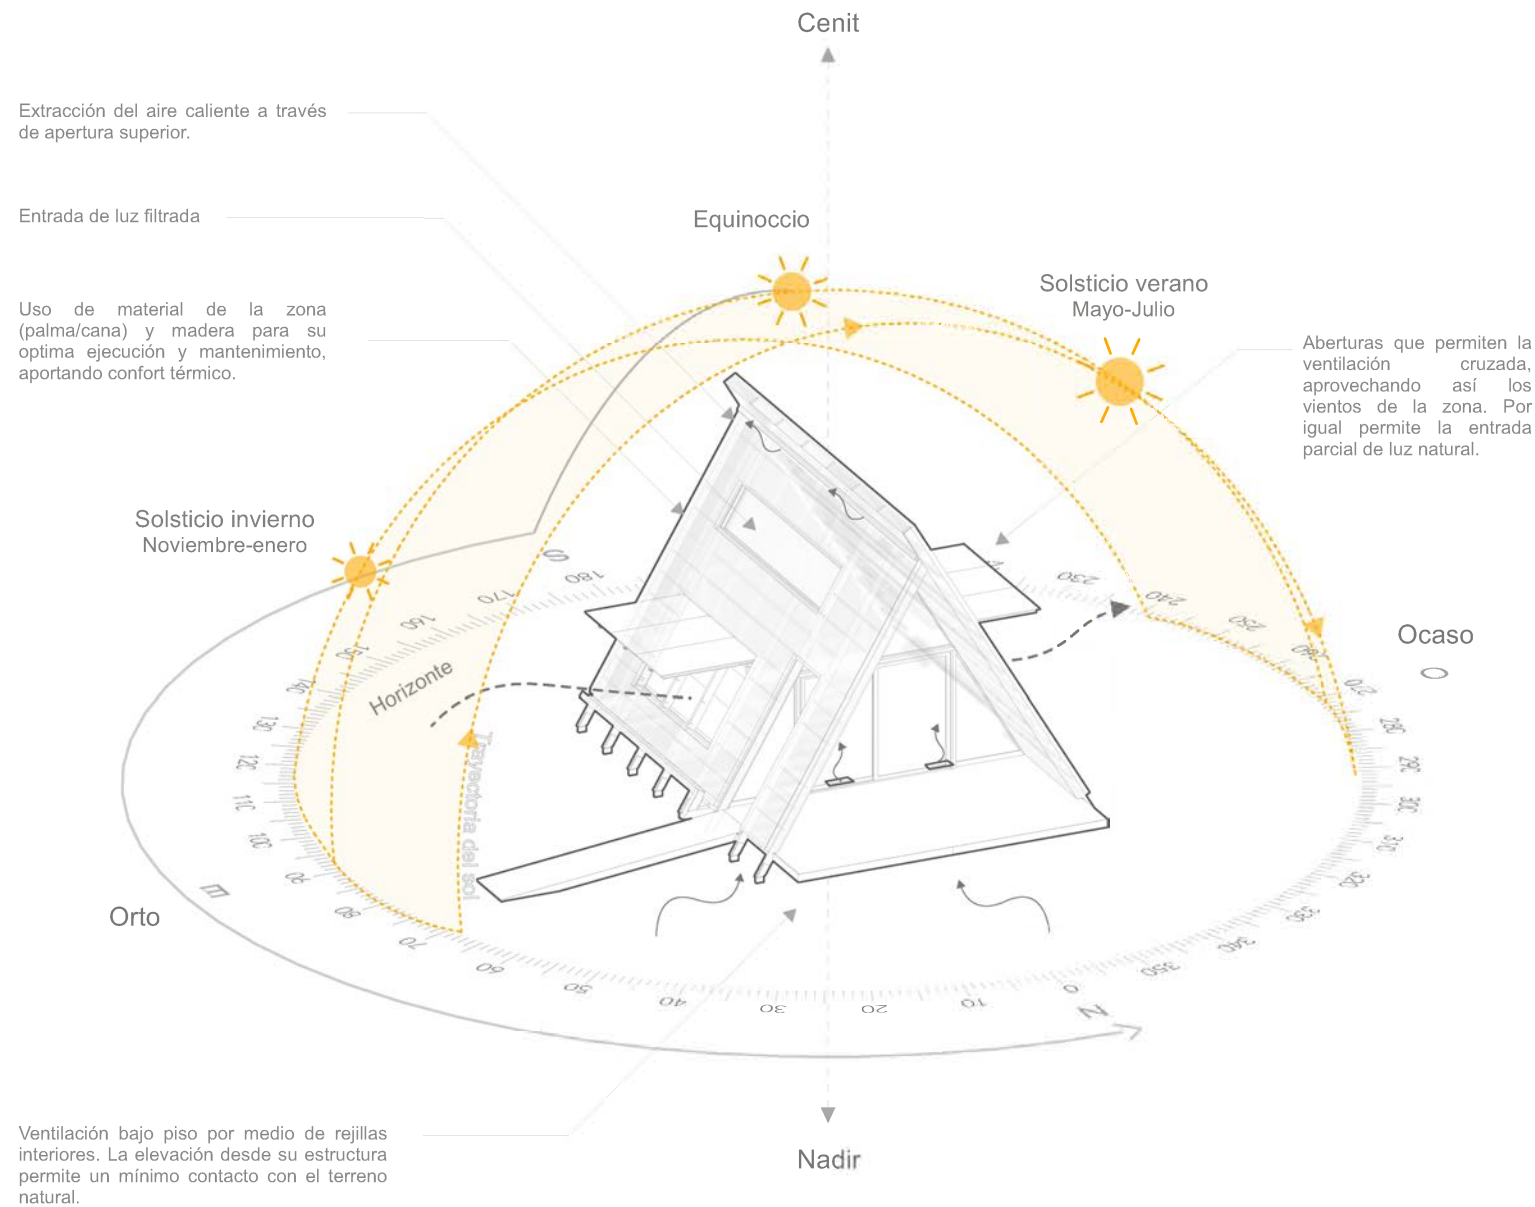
Cenit

Extracción del aire caliente a través de apertura superior.

Entrada de luz filtrada

Equinoccio

Solsticio verano
Mayo-Julio

Uso de material de la zona (palma/cana) y madera para su optima ejecución y mantenimiento, aportando confort térmico.

Aberturas que permiten la ventilación cruzada, aprovechando así los vientos de la zona. Por igual permite la entrada parcial de luz natural.

Solsticio invierno
Noviembre-enero

S

180

170

160

150

140

130

120

110

100

90

80

70

60

50

40

30

20

10

0

N

350

340

330

320

310

300

290

280

270

260

250

240

230

Horizonte

Trayectoria del sol

Ocaso

O

Orto

E

Ventilación bajo piso por medio de rejillas interiores. La elevación desde su estructura permite un mínimo contacto con el terreno natural.

Nadir